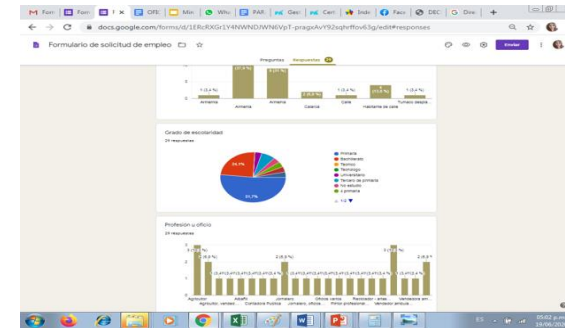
M Forr | Forr | f x | OFE | Min | Wha | PAR | Geo | Cert | Inde | Face | DEC | G Dive | +

docs.google.com/forms/d/1ERcRXGr1Y4NWNDJWNl/VpT-pragxAvY92sqhrffov63g/edit#responses

Formulario de solicitud de empleo

Enviar

Preguntas Respuestas 24

1 (4,2 %)
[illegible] (37,5 %)
6 (25 %)
1 (4,2 %)
1 (4,2 %)
2 (8,3 %)
1 (4,2 %)

Armenia | Armenia | Armenia | Calarca | Calle | Haciendo de calle | Tuniajo desde

Grado de escolaridad
24 respuestas

Primaria
Bachillerato
Tecnico
Tecnologo
Universitario
Tercero de primaria
No estudio
y primaria
1/2

54,2%
20,8%

Profesión u oficio
24 respuestas

3 (12,5 %)
2 (8,3 %)
2 (8,3 %)
3 (12,5 %)
2 (8,3 %)

Agricultor | Agricultor, vende... | Albañil | Contadora Publica | Jornalero | Jornalero, oficios | Oficios varios | Perito profesional | Reciclador - ama... | Vendedor ambula... | Vendedora am...

ES | 05:02 p.m. | 19/06/20